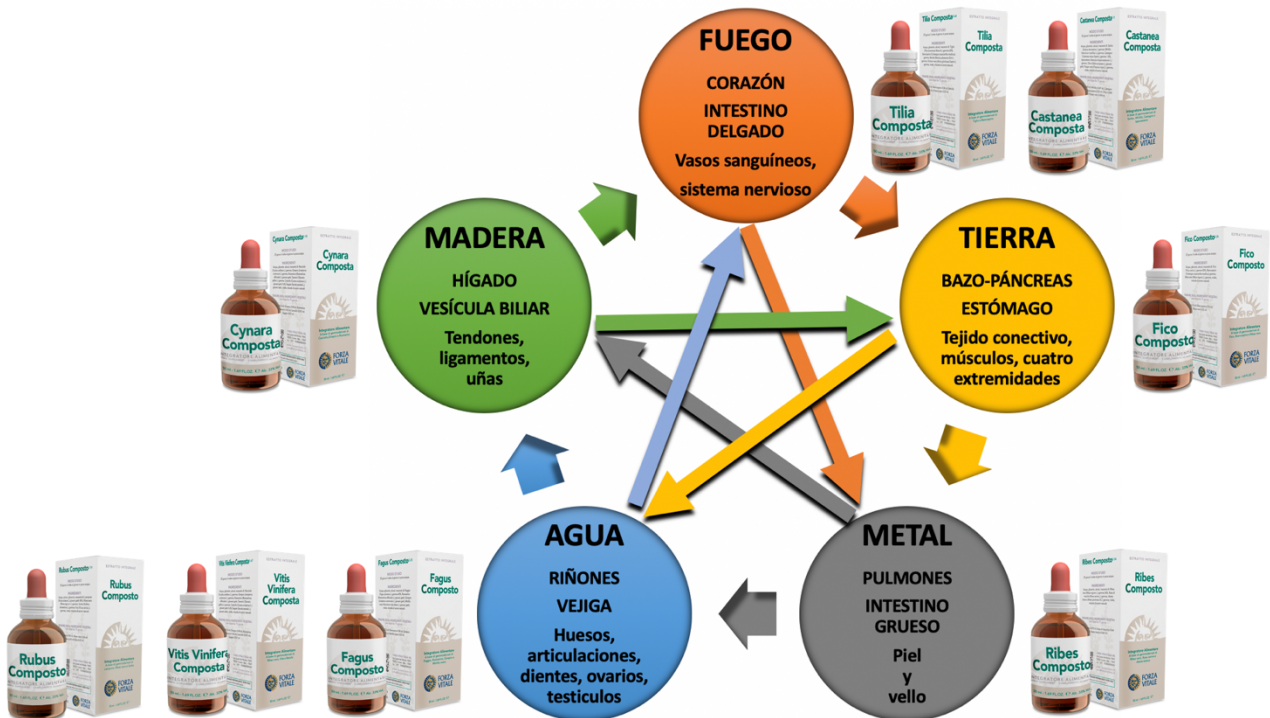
FUEGO
CORAZÓN
INTESTINO DELGADO
Vasos sanguíneos, sistema nervioso

Tilia Composto
Tilia Composta
Forza Vitale

Castanea Composto
Castanea Composta
Forza Vitale

MADERA
HÍGADO
VESÍCULA BILIAR
Tendones, ligamentos, uñas

Cynara Composto
Cynara Composta
Forza Vitale

TIERRA
BAZO-PÁNCREAS
ESTÓMAGO
Tejido conectivo, músculos, cuatro extremidades

Fico Composto
Fico Composto
Forza Vitale

AGUA
RIÑONES
VEJIGA
Huesos, articulaciones, dientes, ovarios, testículos

METAL
PULMONES
INTESTINO GRUESO
Piel y vello

Rubus Composto
Rubus Composto
Forza Vitale

Vitis Vinifera Composto
Vitis Vinifera Composta
Forza Vitale

Fagus Composto
Fagus Composto
Forza Vitale

Ribes Composto
Ribes Composto
Forza Vitale